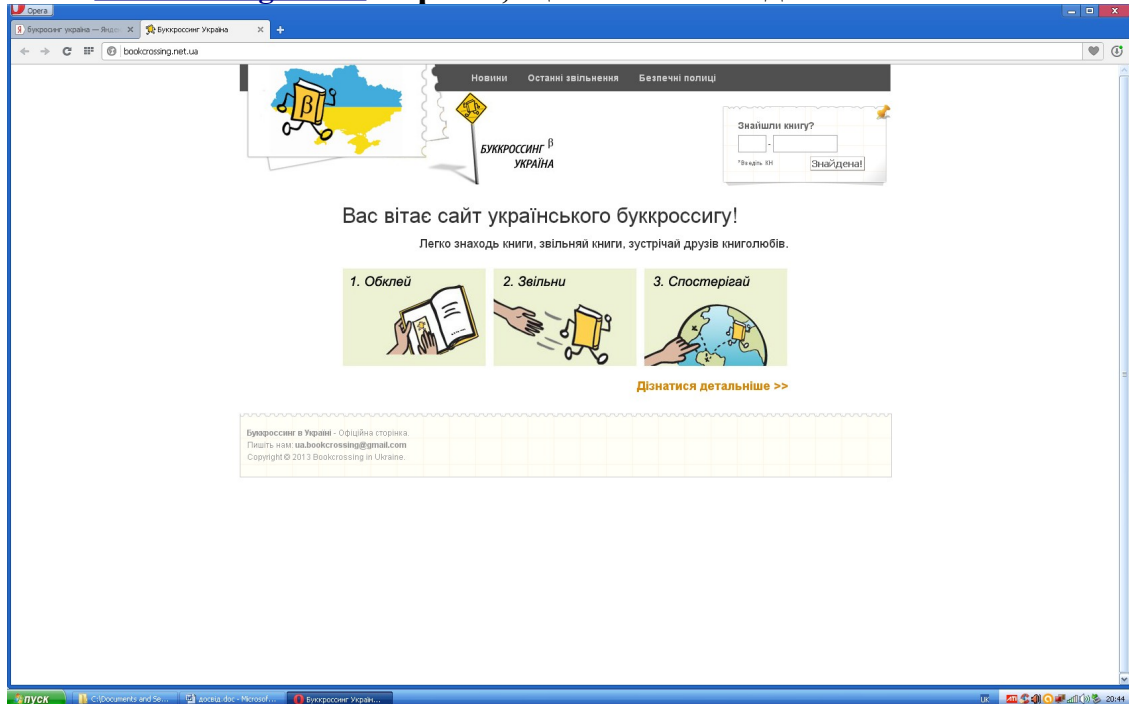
Opera

Букросинг україна — Янд ×
Буккроссинг Україна ×
+

bookcrossing.net.ua

Новини
Останні звільнення
Безпечні полиці

БУККРОССИНГ β
УКРАЇНА

Знайшли книгу?
-
*Введіть КН
Знайдена!

Вас вітає сайт українського буккроссигу!

Легко знаходь книги, звільняй книги, зустрічай друзів книголюбів.

1. Обклей
2. Звільни
3. Спостерігай

Дізнатися детальніше >>

Буккроссинг в Україні - Офіційна сторінка.
Пишіть нам: ua.bookcrossing@gmail.com
Copyright © 2013 Bookcrossing in Ukraine.

пуск
C:\Documents and Se...
досвід.doc - Microsof...
Буккроссинг Україн...
UK
20:44